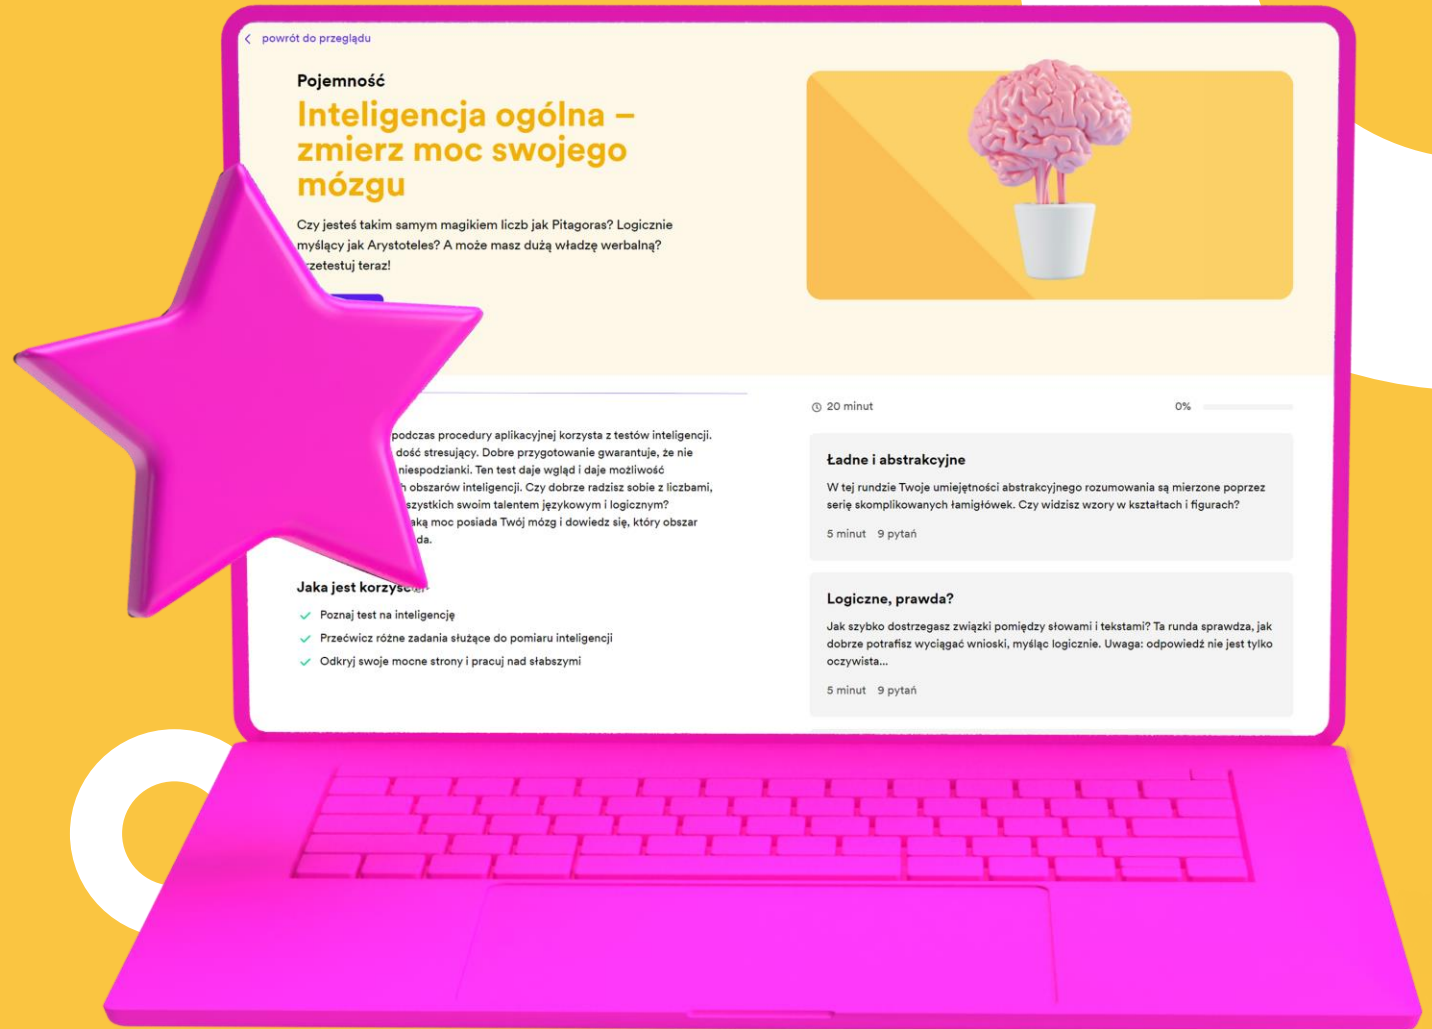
< powrót do przeglądu

Pojemność

Inteligencja ogólna – zmierz moc swojego mózgu

Czy jesteś takim samym magikiem liczb jak Pitagoras? Logicznie myślący jak Arystoteles? A może masz dużą władzę werbalną? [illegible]zetestuj teraz!

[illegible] podczas procedury aplikacyjnej korzysta z testów inteligencji. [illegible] dość stresujący. Dobre przygotowanie gwarantuje, że nie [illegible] niespodzianki. Ten test daje wgląd i daje możliwość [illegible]h obszarów inteligencji. Czy dobrze radzisz sobie z liczbami, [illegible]szystkich swoim talentem językowym i logicznym? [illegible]aką moc posiada Twój mózg i dowiedz się, który obszar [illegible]da.

Jaka jest korzyś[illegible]

Poznaj test na inteligencję

Przećwicz różne zadania służące do pomiaru inteligencji

Odkryj swoje mocne strony i pracuj nad słabszymi

20 minut

0%

Ładne i abstrakcyjne

W tej rundzie Twoje umiejętności abstrakcyjnego rozumowania są mierzone poprzez serię skomplikowanych łamigłówek. Czy widzisz wzory w kształtach i figurach?

5 minut 9 pytań

Logiczne, prawda?

Jak szybko dostrzegasz związki pomiędzy słowami i tekstami? Ta runda sprawdza, jak dobrze potrafisz wyciągać wnioski, myśląc logicznie. Uwaga: odpowiedź nie jest tylko oczywista...

5 minut 9 pytań